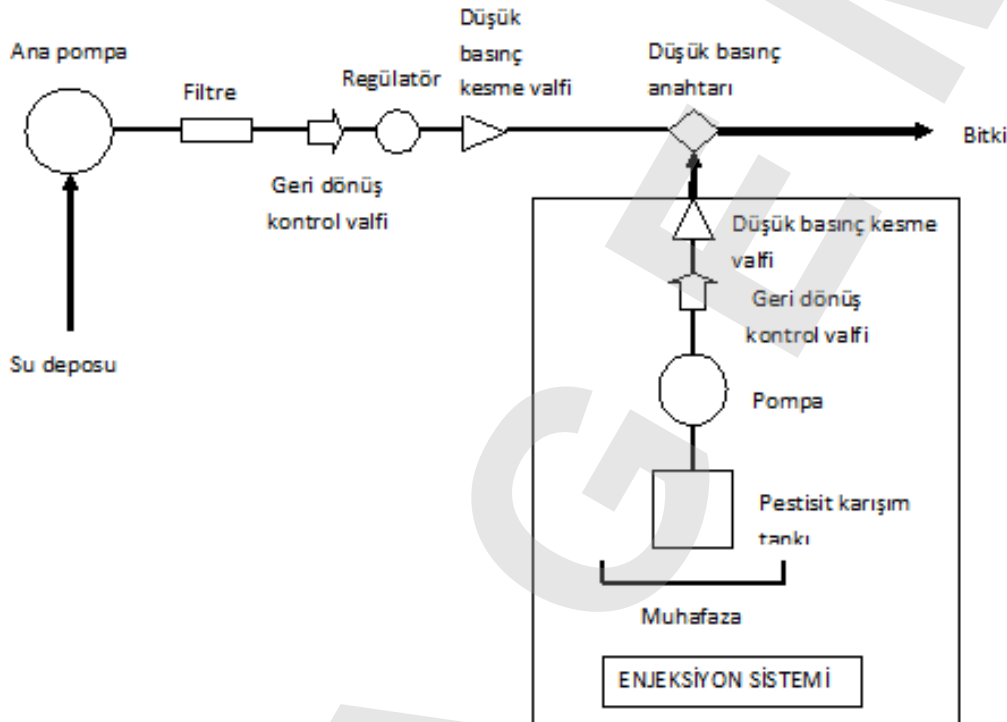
Ana pompa

Filtre

Regülatör

Düşük basınç kesme valfi

Düşük basınç anahtarı

Bitki

Geri dönüş kontrol valfi

Su deposu

Düşük basınç kesme valfi

Geri dönüş kontrol valfi

Pompa

Pestisit karışım tankı

Muhafaza

ENJEKSİYON SİSTEMİ

GEN